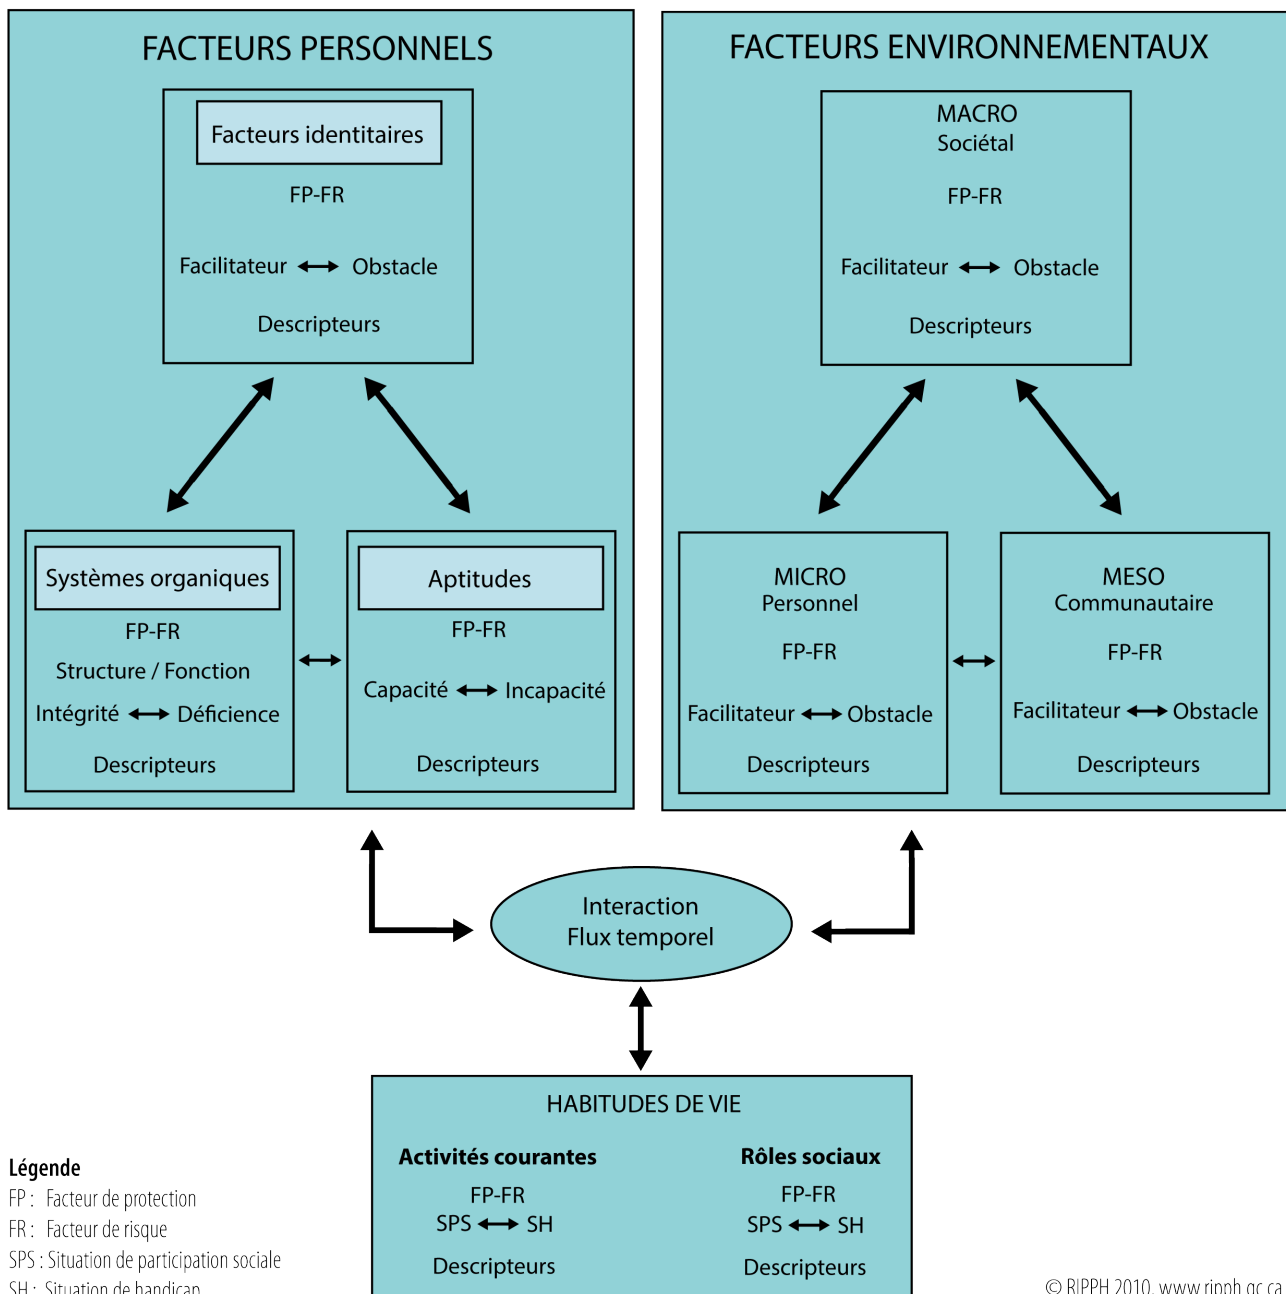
FACTEURS PERSONNELS

Facteurs identitaires

FP-FR

Facilitateur ⟷ Obstacle

Descripteurs

Systèmes organiques

FP-FR

Structure / Fonction

Intégrité ⟷ Déficience

Descripteurs

Aptitudes

FP-FR

Capacité ⟷ Incapacité

Descripteurs

FACTEURS ENVIRONNEMENTAUX

MACRO
Sociétal

FP-FR

Facilitateur ⟷ Obstacle

Descripteurs

MICRO
Personnel

FP-FR

Facilitateur ⟷ Obstacle

Descripteurs

MESO
Communautaire

FP-FR

Facilitateur ⟷ Obstacle

Descripteurs

Interaction
Flux temporel

HABITUDES DE VIE

**Activités courantes**

FP-FR

SPS ⟷ SH

Descripteurs

**Rôles sociaux**

FP-FR

SPS ⟷ SH

Descripteurs

**Légende**
FP : Facteur de protection
FR : Facteur de risque
SPS : Situation de participation sociale
SH : Situation de handicap

© RIPPH 2010, www.ripph.qc.ca